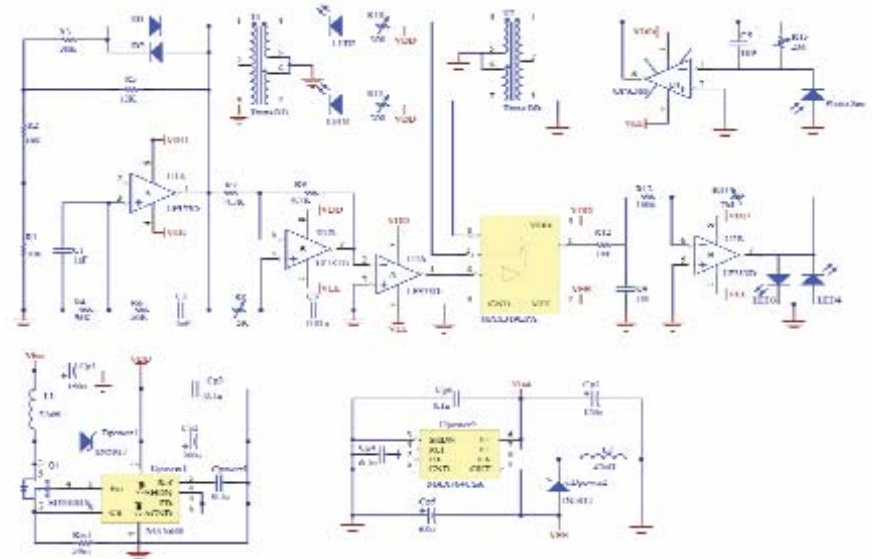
D1
D2
R2
12K
R3
T1
LED1
LED2
R11
R12
VDD
T2
Trans Eth
U4
VDD
Photo Sen
U1A
VDD
VSS
C1
R4
R5
R6
R7
R8
U2A
U3A
VDD
VSS
U5
VDD
VSS
R13
R14
C4
U6A
LED3
LED4
Vbus
Cp1
L1
Q1
Cp2
Cp3
Cp4
Cp5
Cp6
Cp7
1N4148
MAX660